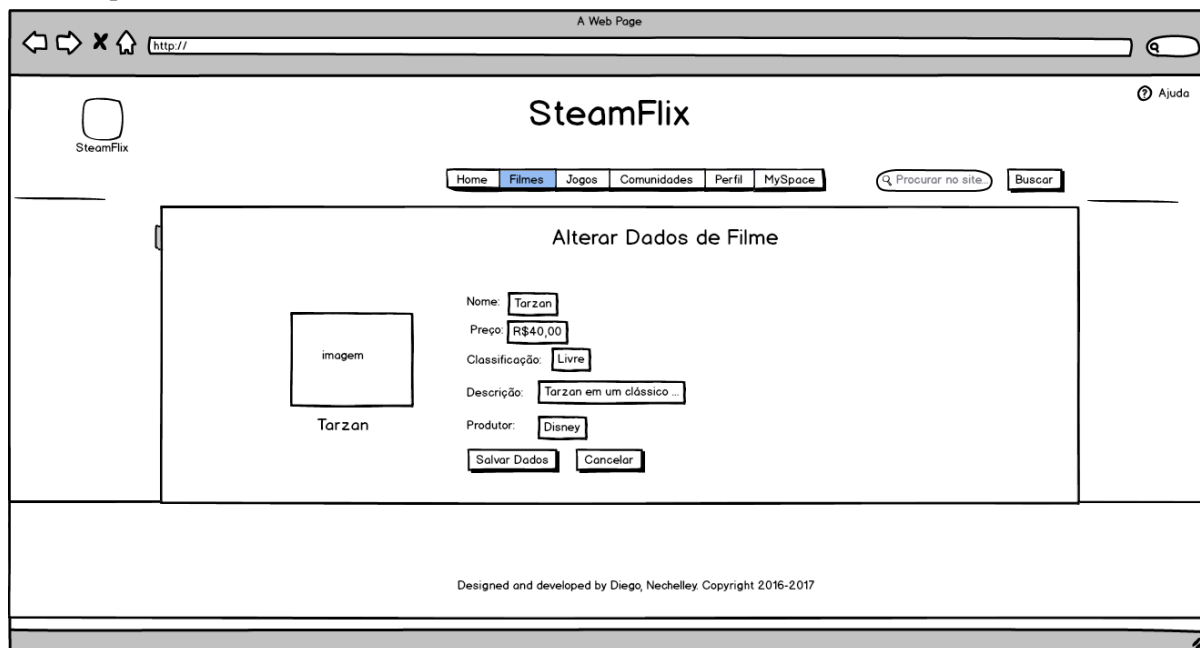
A Web Page

http://

Ajuda

SteamFlix

SteamFlix

Home | Filmes | Jogos | Comunidades | Perfil | MySpace

Procurar no site

Buscar

Alterar Dados de Filme

imagem

Tarzan

Nome: Tarzan

Preço: R$40,00

Classificação: Livre

Descrição: Tarzan em um clássico ...

Produtor: Disney

Salvar Dados

Cancelar

Designed and developed by Diego, Nechelley. Copyright 2016-2017